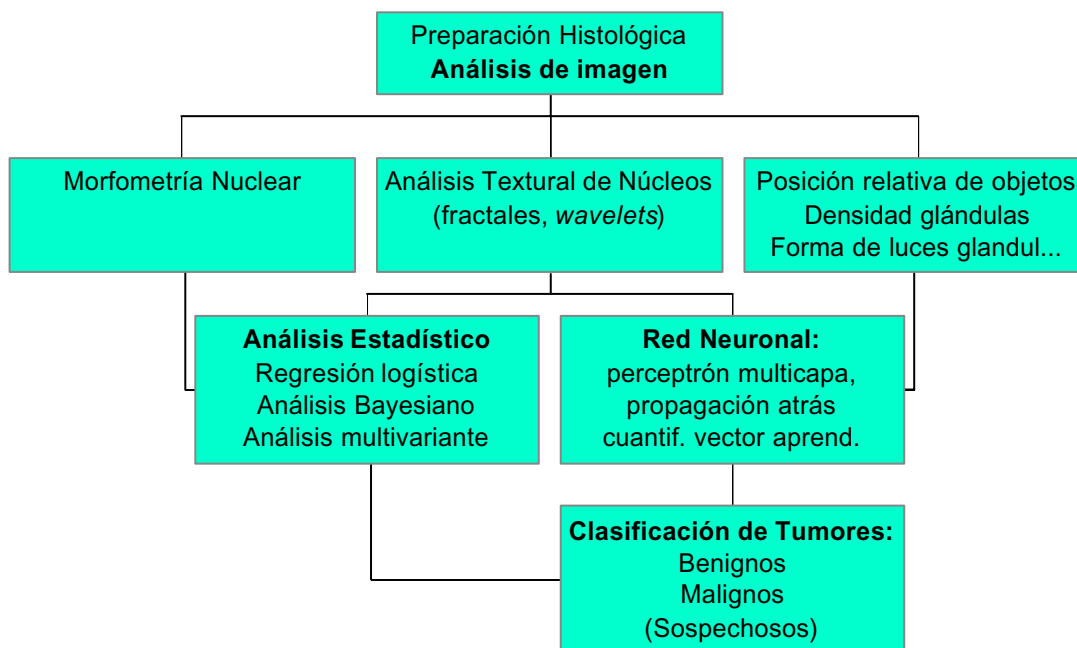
Preparación Histológica
**Análisis de imagen**

Morfometría Nuclear

Análisis Textural de Núcleos
(fractales, *wavelets*)

Posición relativa de objetos
Densidad glándulas
Forma de luces glandul...

**Análisis Estadístico**
Regresión logística
Análisis Bayesiano
Análisis multivariante

**Red Neuronal:**
perceptrón multicapa,
propagación atrás
cuantif. vector aprend.

**Clasificación de Tumores:**
Benignos
Malignos
(Sospechosos)